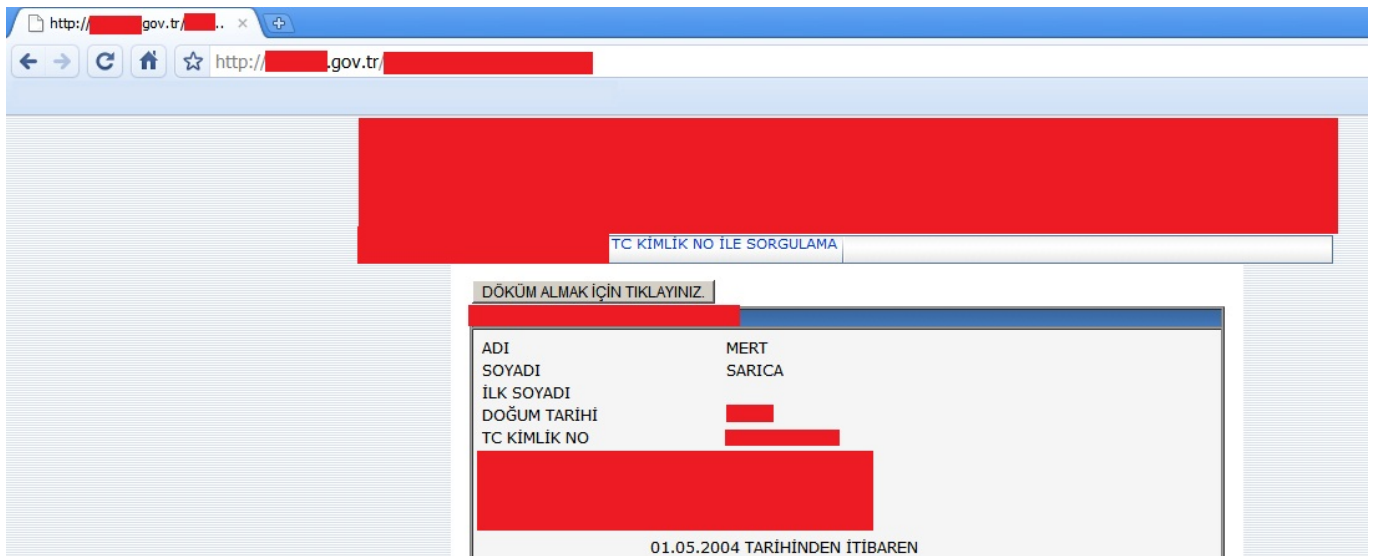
http://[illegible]gov.tr/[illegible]..

http://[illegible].gov.tr/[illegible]

TC KİMLİK NO İLE SORGULAMA

DÖKÜM ALMAK İÇİN TIKLAYINIZ.

| | |
|---|---|
| ADI | MERT |
| SOYADI | SARICA |
| İLK SOYADI | |
| DOĞUM TARİHİ | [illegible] |
| TC KİMLİK NO | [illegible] |

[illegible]

01.05.2004 TARİHİNDEN İTİBAREN